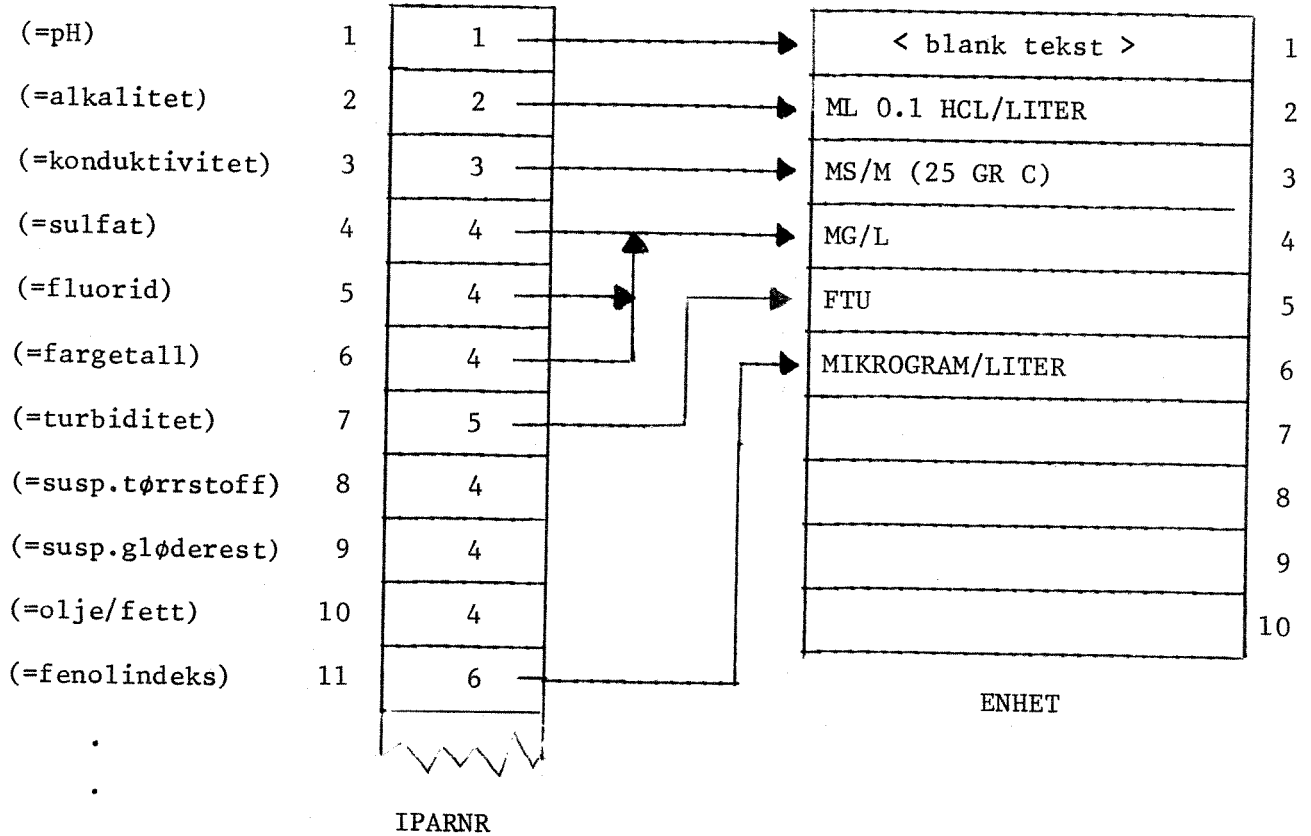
(=pH) 1 | 1
(=alkalitet) 2 | 2
(=konduktivitet) 3 | 3
(=sulfat) 4 | 4
(=fluorid) 5 | 4
(=fargetall) 6 | 4
(=turbiditet) 7 | 5
(=susp.tørrstoff) 8 | 4
(=susp.gløderest) 9 | 4
(=olje/fett) 10 | 4
(=fenolindeks) 11 | 6
.
.

IPARNR

| ENHET | |
|---|---|
| < blank tekst > | 1 |
| ML 0.1 HCL/LITER | 2 |
| MS/M (25 GR C) | 3 |
| MG/L | 4 |
| FTU | 5 |
| MIKROGRAM/LITER | 6 |
| | 7 |
| | 8 |
| | 9 |
| | 10 |

ENHET